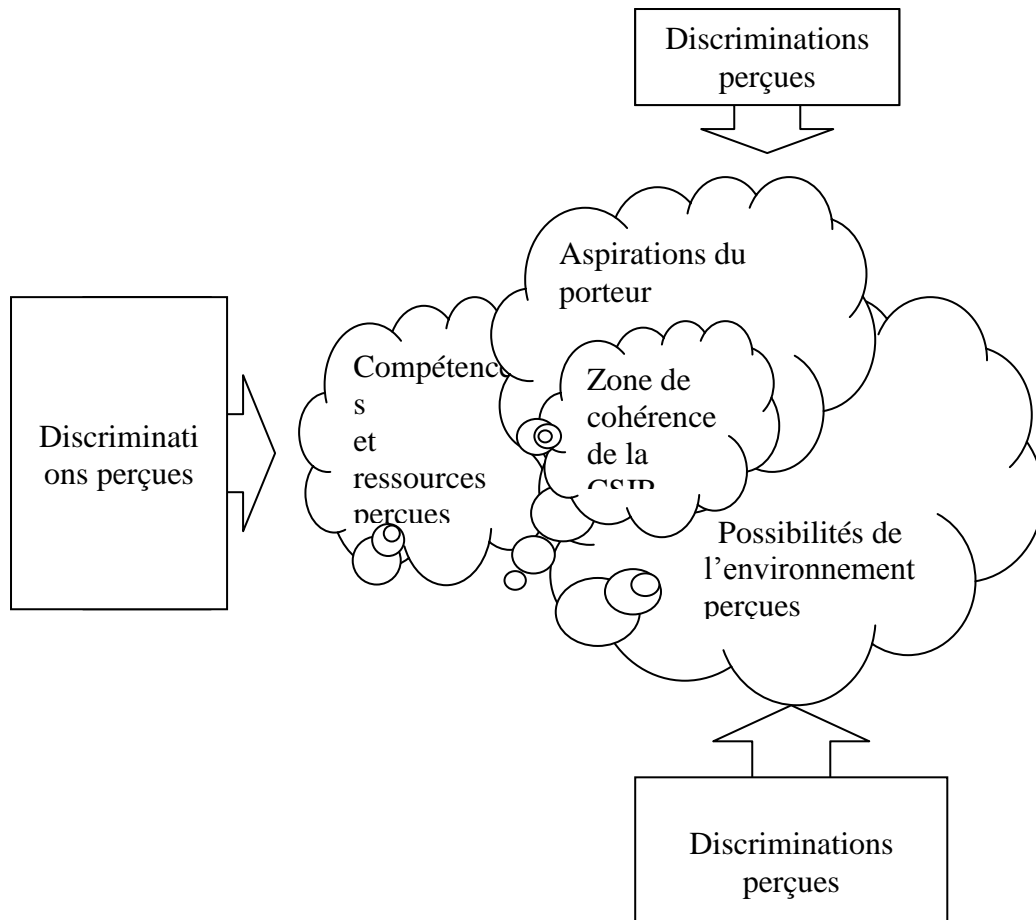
Discriminations perçues

Aspirations du porteur

Discriminations perçues

Compétences et ressources perçues

Zone de cohérence de la CSIP

Possibilités de l'environnement perçues

Discriminations perçues